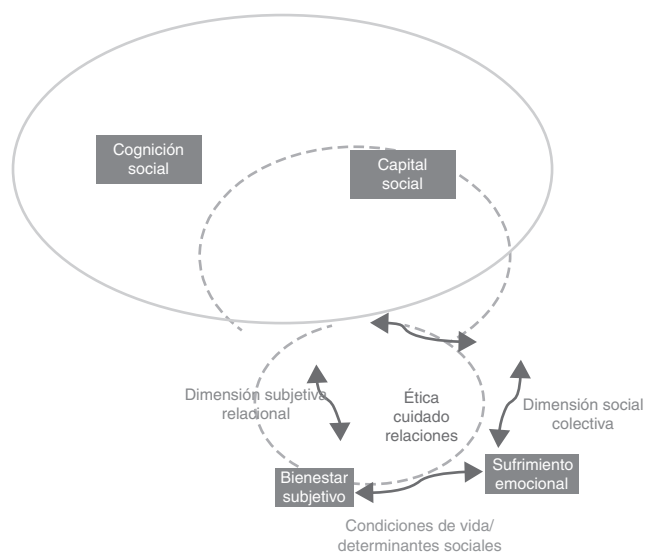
Cognición social

Capital social

Dimensión subjetivo relacional

Ética cuidado relaciones

Dimensión social colectiva

Bienestar subjetivo

Sufrimiento emocional

Condiciones de vida/ determinantes sociales